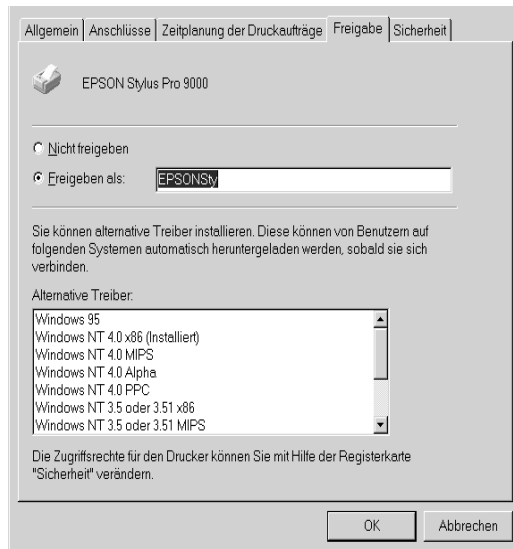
Allgemein | Anschlüsse | Zeitplanung der Druckaufträge | Freigabe | Sicherheit

EPSON Stylus Pro 9000

Nicht freigeben

Freigeben als: EPSONSty

Sie können alternative Treiber installieren. Diese können von Benutzern auf folgenden Systemen automatisch heruntergeladen werden, sobald sie sich verbinden.

Alternative Treiber:

Windows 95
Windows NT 4.0 x86 (Installiert)
Windows NT 4.0 MIPS
Windows NT 4.0 Alpha
Windows NT 4.0 PPC
Windows NT 3.5 oder 3.51 x86
Windows NT 3.5 oder 3.51 MIPS

Die Zugriffsrechte für den Drucker können Sie mit Hilfe der Registerkarte "Sicherheit" verändern.

OK

Abbrechen